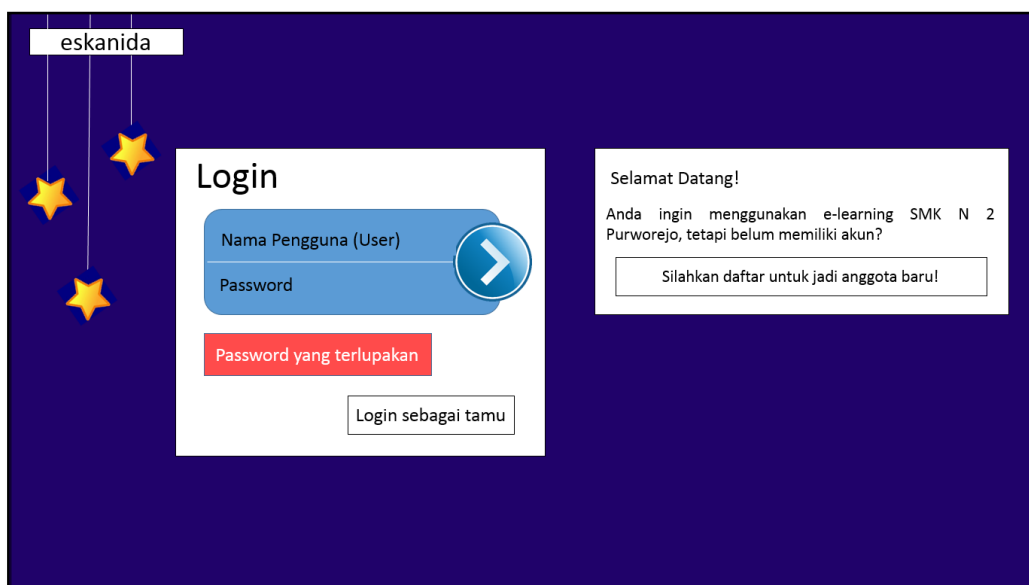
eskanida

Login

Nama Pengguna (User)

Password

Password yang terlupakan

Login sebagai tamu

Selamat Datang!

Anda ingin menggunakan e-learning SMK N 2 Purworejo, tetapi belum memiliki akun?

Silahkan daftar untuk jadi anggota baru!